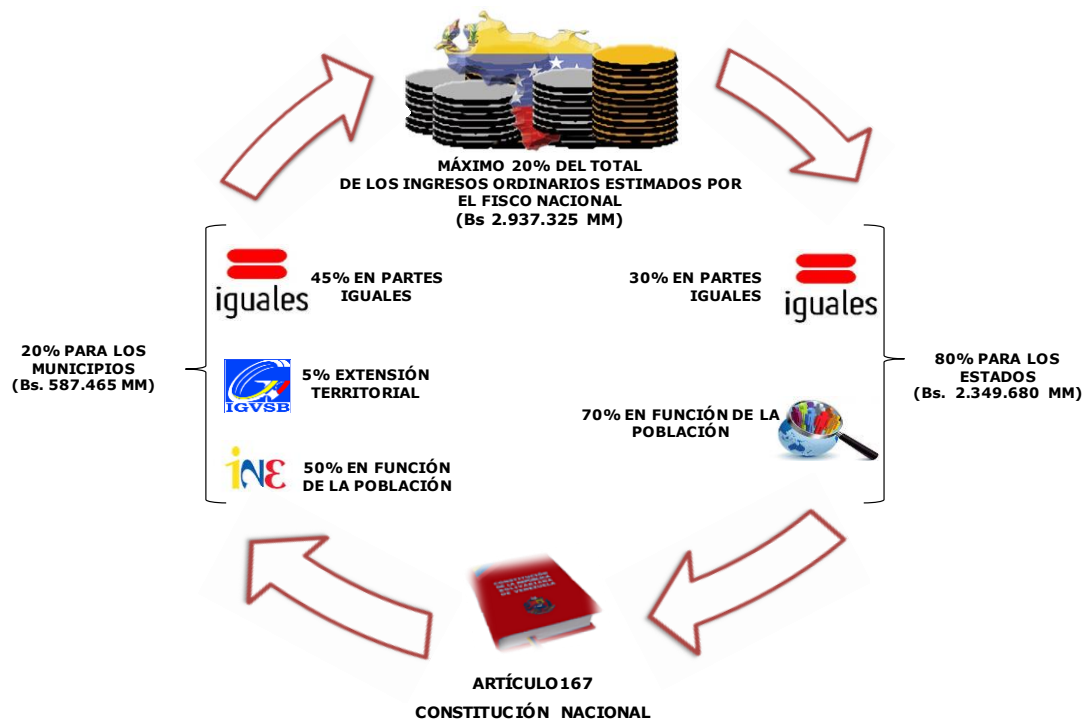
MÁXIMO 20% DEL TOTAL
DE LOS INGRESOS ORDINARIOS ESTIMADOS POR
EL FISCO NACIONAL
(Bs 2.937.325 MM)

20% PARA LOS MUNICIPIOS
(Bs. 587.465 MM)

iguales

45% EN PARTES IGUALES

IGVSB

5% EXTENSIÓN TERRITORIAL

INE

50% EN FUNCIÓN DE LA POBLACIÓN

30% EN PARTES IGUALES

iguales

80% PARA LOS ESTADOS
(Bs. 2.349.680 MM)

70% EN FUNCIÓN DE LA POBLACIÓN

ARTÍCULO167
CONSTITUCIÓN NACIONAL